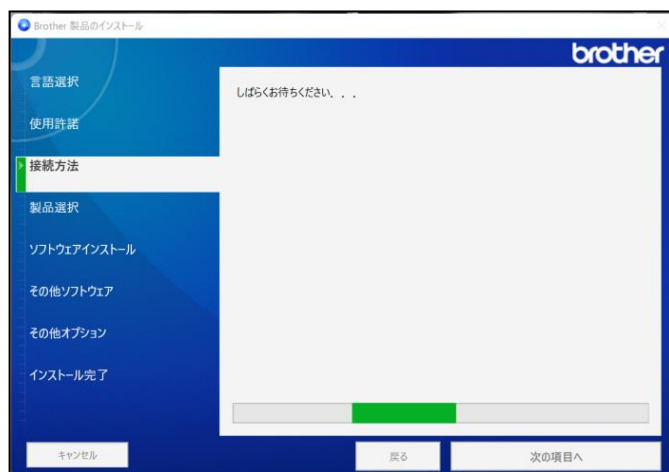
Brother 製品のインストール

brother

言語選択

使用許諾

接続方法

製品選択

ソフトウェアインストール

その他ソフトウェア

その他オプション

インストール完了

しばらくお待ちください。．．

キャンセル

戻る

次の項目へ